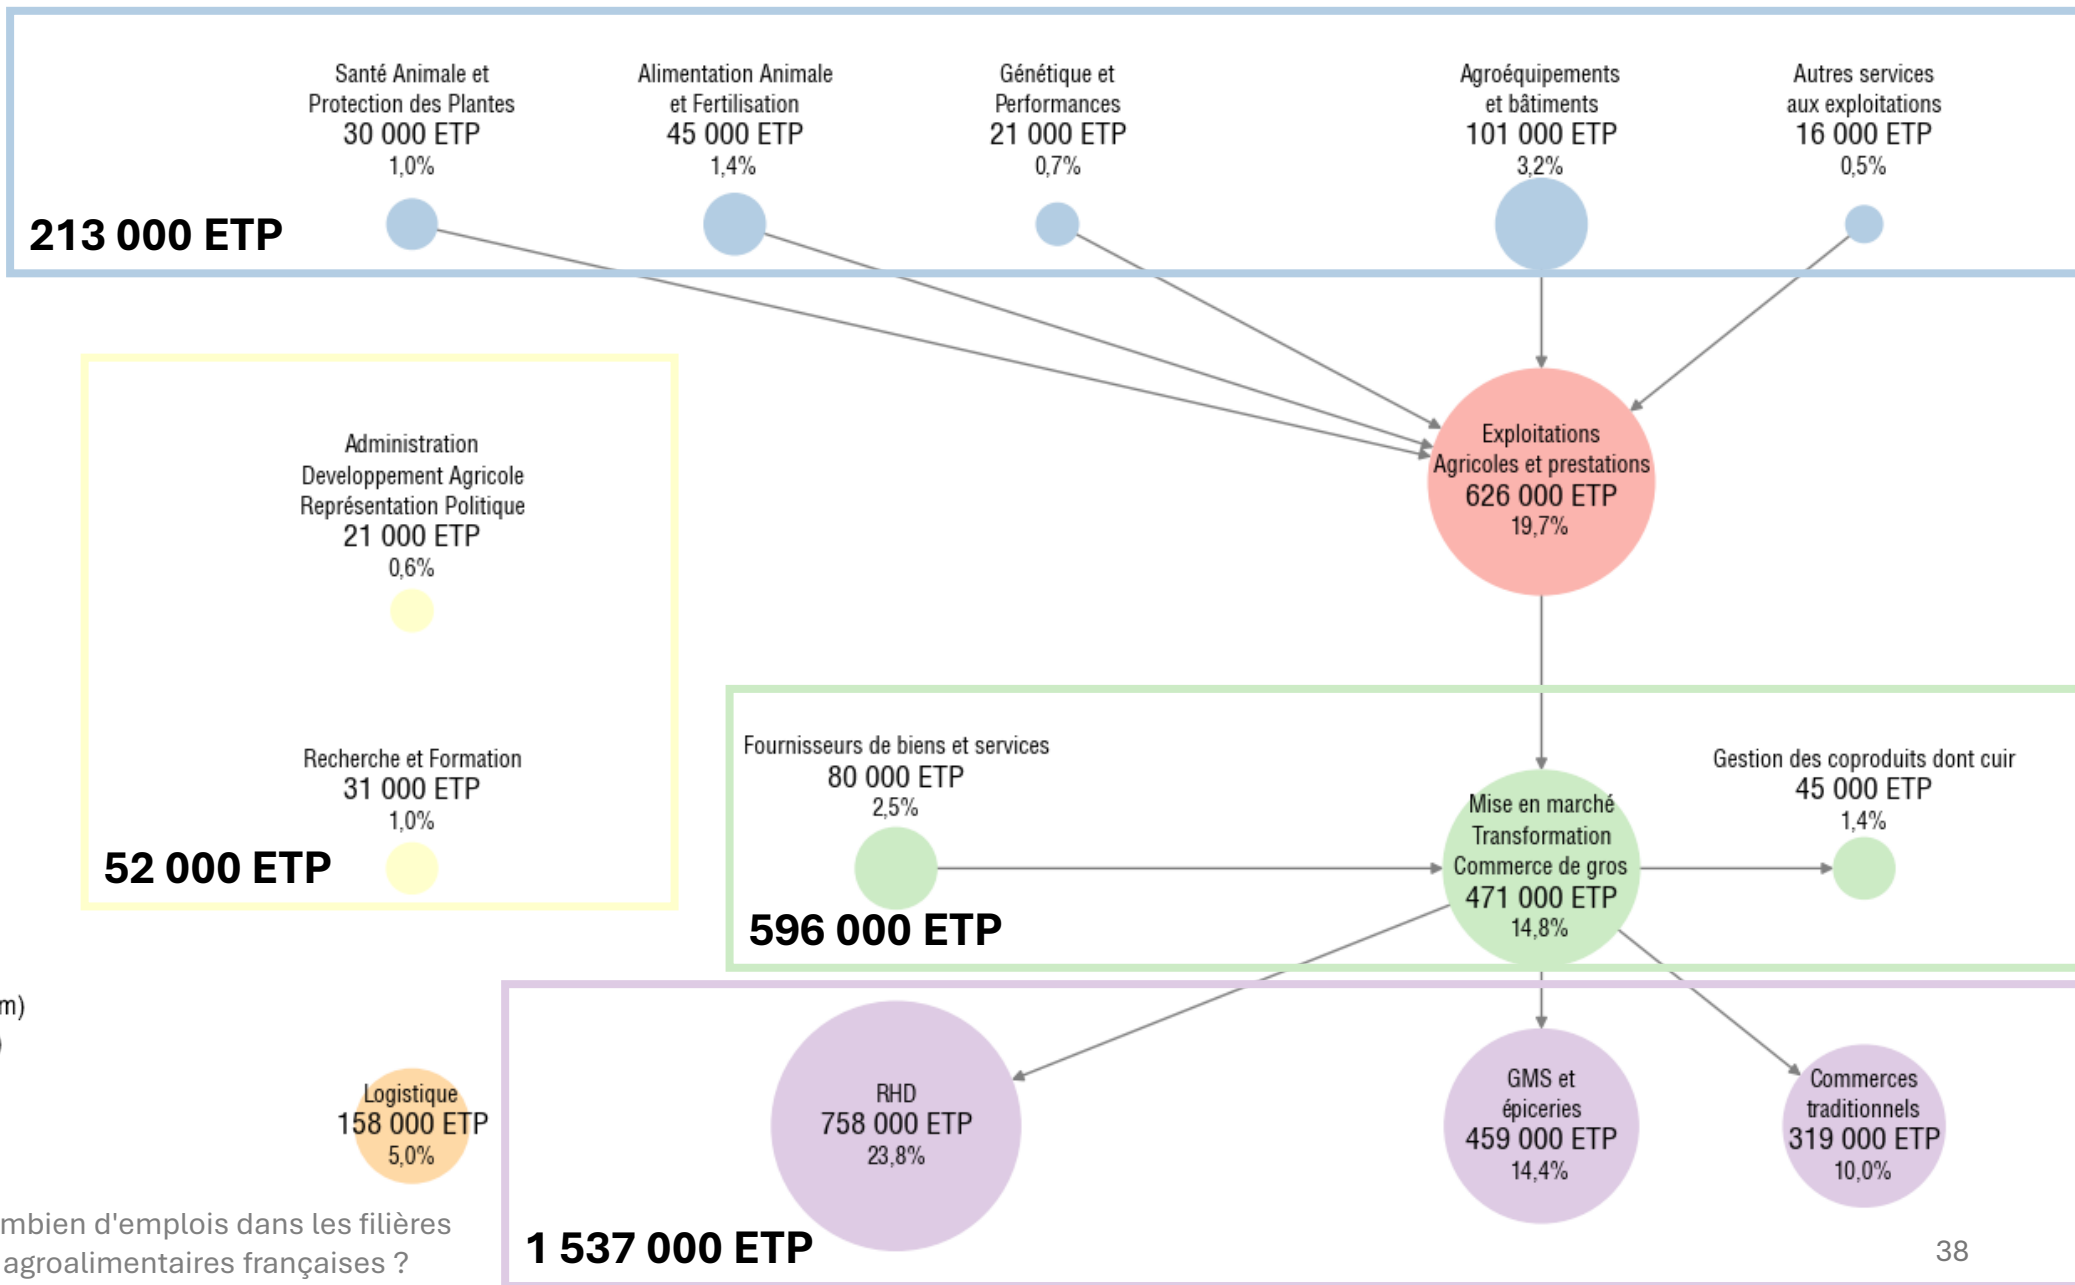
213 000 ETP

Santé Animale et Protection des Plantes
30 000 ETP
1,0%

Alimentation Animale et Fertilisation
45 000 ETP
1,4%

Génétique et Performances
21 000 ETP
0,7%

Agroéquipements et bâtiments
101 000 ETP
3,2%

Autres services aux exploitations
16 000 ETP
0,5%

Exploitations Agricoles et prestations
626 000 ETP
19,7%

Administration Developpement Agricole Représentation Politique
21 000 ETP
0,6%

Recherche et Formation
31 000 ETP
1,0%

52 000 ETP

Fournisseurs de biens et services
80 000 ETP
2,5%

Mise en marché Transformation Commerce de gros
471 000 ETP
14,8%

Gestion des coproduits dont cuir
45 000 ETP
1,4%

596 000 ETP

m)
)

Logistique
158 000 ETP
5,0%

RHD
758 000 ETP
23,8%

GMS et épiceries
459 000 ETP
14,4%

Commerces traditionnels
319 000 ETP
10,0%

1 537 000 ETP

mbien d'emplois dans les filières agroalimentaires françaises ?

38